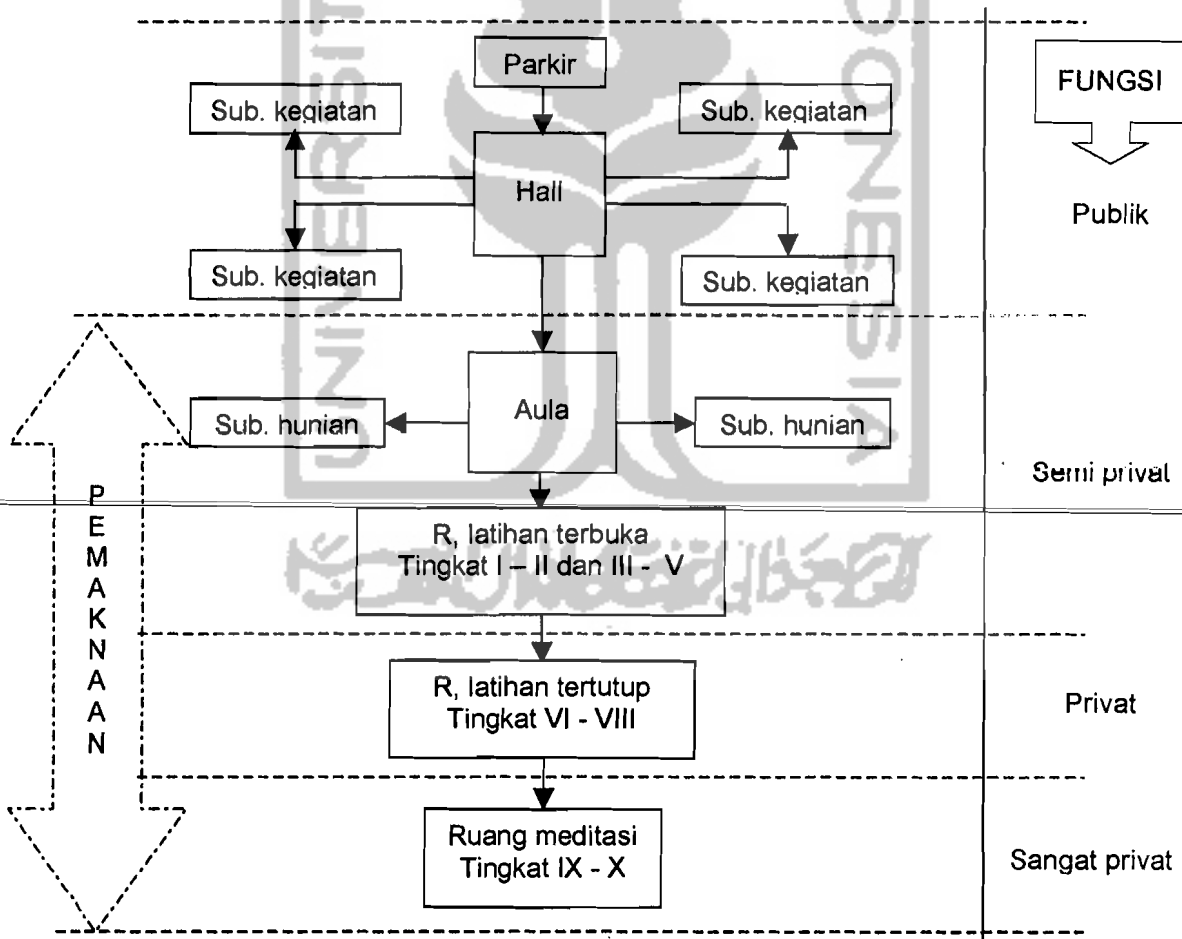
Parkir

FUNGSI

Sub. kegiatan

Sub. kegiatan

Hall

Publik

Sub. kegiatan

Sub. kegiatan

Aula

Sub. hunian

Sub. hunian

Semi privat

P
E
M
A
K
N
A
A
N

R, latihan terbuka
Tingkat I – II dan III - V

R, latihan tertutup
Tingkat VI - VIII

Privat

Ruang meditasi
Tingkat IX - X

Sangat privat